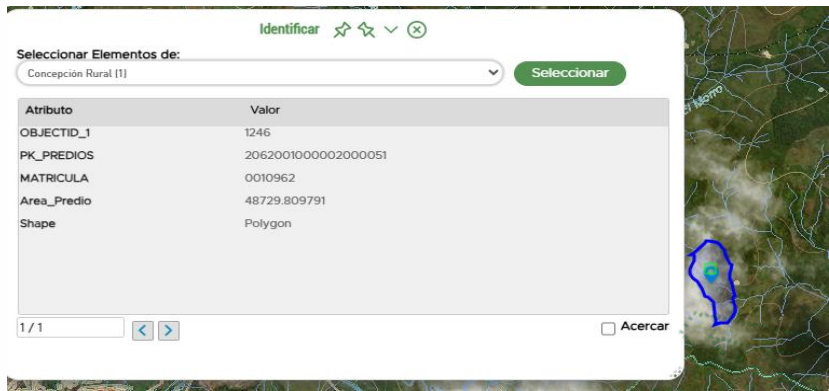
Identificar

Seleccionar Elementos de:

Concepción Rural (1)

Seleccionar

| Atributo | Valor |
|---|---|
| OBJECTID_1 | 1246 |
| PK_PREDIOS | 2062001000002000051 |
| MATRICULA | 0010962 |
| Area_Predio | 48729.809791 |
| Shape | Polygon |

1/1

Acercar

Morro